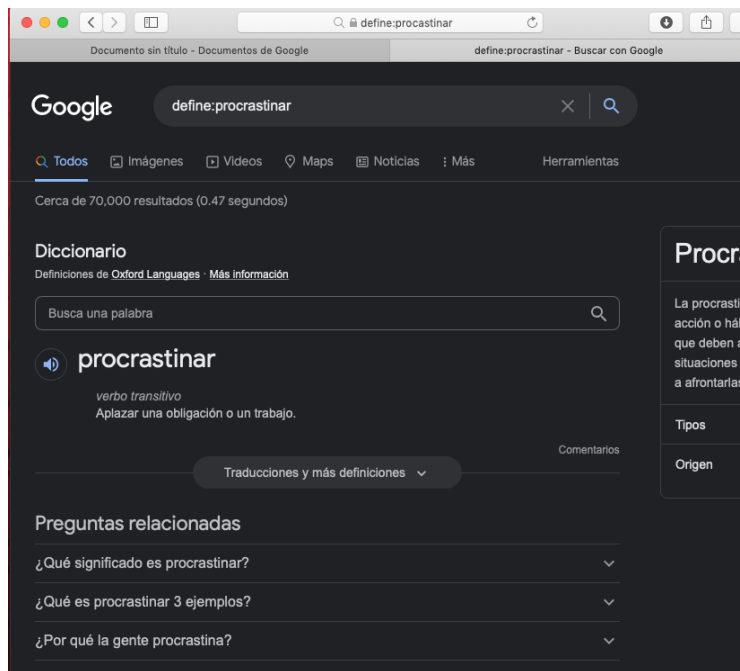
define:procastinar

Documento sin título - Documentos de Google

define:procrastinar - Buscar con Google

Google

define:procrastinar

Todos Imágenes Videos Maps Noticias : Más Herramientas

Cerca de 70,000 resultados (0.47 segundos)

Diccionario

Definiciones de Oxford Languages · Más información

Busca una palabra

procrastinar

verbo transitivo
Aplazar una obligación o un trabajo.

Comentarios

Traducciones y más definiciones

Preguntas relacionadas

¿Qué significado es procrastinar?

¿Qué es procrastinar 3 ejemplos?

¿Por qué la gente procrastina?

Procr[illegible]

La procrasti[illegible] acción o há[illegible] que deben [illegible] situaciones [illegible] a afrontarla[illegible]

Tipos

Origen